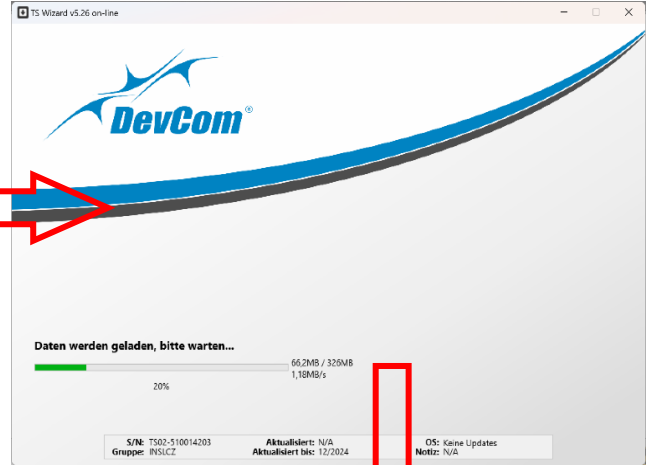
TS Wizard v5.26 on-line

DevCom®

Daten werden geladen, bitte warten...

66,2MB / 326MB
1,18MB/s

20%

S/N: TS02-510014203
Gruppe: INSLCZ
Aktualisiert: N/A
Aktualisiert bis: 12/2024
OS: Keine Updates
Notiz: N/A